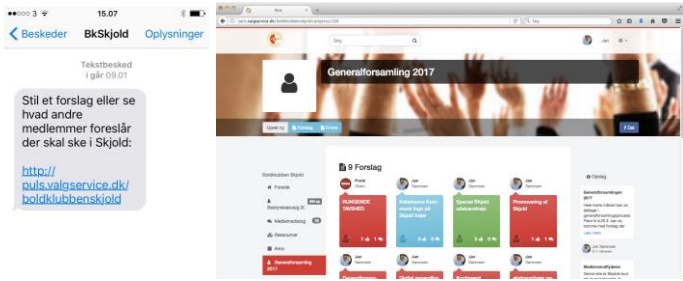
3 15.07

Beskeder BkSkjold Oplysninger

Tekstbesked
I går 09.01

Stil et forslag eller se hvad andre medlemmer foreslår der skal ske i Skjold:

http://puls.valgservice.dk/boldklubbenskjold

Puls

puls.valgservice.dk/boldklubbenskjold/projects/336

Søg

Søg

Jan

Generalforsamling 2017

Opret by Forslag Dele

Del

9 Forslag

Boldklubben Skjold

Forside

Bestyrelsesmøde

Medlemsdialog

Ressourcer

Arkiv

Generalforsamling 2017

Frank

Jan

Jan

Jan

RUNGENDE TAVSHED

Sidstehavns Kunstners hage på Skjold hage

Special Skjold arbejdsdragt

Promovering af Skjold

Opslag

Generalforsamlingen 2017

Medlemsudflytning

Jan

Jan

Jan

Jan